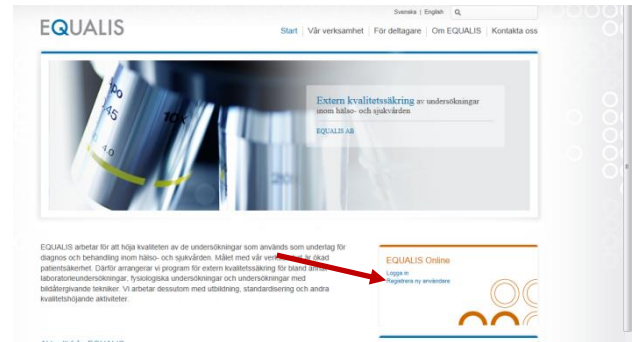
Svenska | English

EQUALIS

Start | Vår verksamhet | För deltagare | Om EQUALIS | Kontakta oss

Extern kvalitetssäkring av undersökningar inom hälso- och sjukvården

EQUALIS AB

EQUALIS arbetar för att höja kvaliteten av de undersökningar som används som underlag för diagnos och behandling inom hälso- och sjukvården. Målet med vår verk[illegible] är ökad patientsäkerhet. Därför arrangerar vi program för extern kvalitetssäkring för bland a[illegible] laboratorieundersökningar, fysiologiska undersökningar och undersökningar med bilddiagnostiska tekniker. Vi arbetar dessutom med utbildning, standardisering och andra kvalitetshöjande aktiviteter.

EQUALIS Online

Logga in

Registrera ny användare